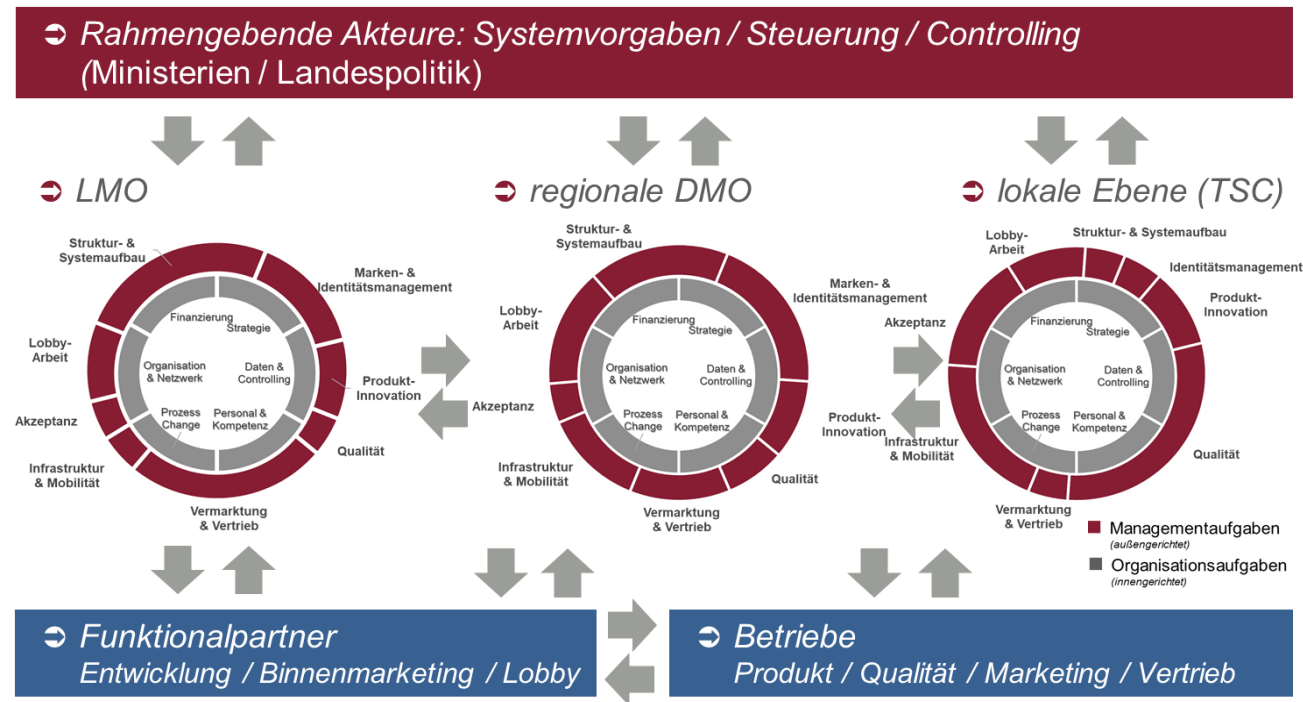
➲ Rahmengebende Akteure: Systemvorgaben / Steuerung / Controlling (Ministerien / Landespolitik)

➲ LMO

Struktur- & Systemaufbau
Marken- & Identitätsmanagement
Lobby-Arbeit
Finanzierung
Strategie
Organisation & Netzwerk
Daten & Controlling
Produkt-Innovation
Akzeptanz
Prozess Change
Personal & Kompetenz
Qualität
Infrastruktur & Mobilität
Vermarktung & Vertrieb

➲ regionale DMO

Struktur- & Systemaufbau
Marken- & Identitätsmanagement
Lobby-Arbeit
Finanzierung
Strategie
Organisation & Netzwerk
Daten & Controlling
Akzeptanz
Prozess Change
Personal & Kompetenz
Infrastruktur & Mobilität
Qualität
Vermarktung & Vertrieb

➲ lokale Ebene (TSC)

Lobby-Arbeit
Struktur- & Systemaufbau
Identitätsmanagement
Produkt-Innovation
Akzeptanz
Finanzierung
Strategie
Organisation & Netzwerk
Daten & Controlling
Produkt-Innovation
Prozess Change
Personal & Kompetenz
Infrastruktur & Mobilität
Qualität
Vermarktung & Vertrieb

Managementaufgaben (außengerichtet)
Organisationsaufgaben (innengerichtet)

➲ Funktionalpartner
Entwicklung / Binnenmarketing / Lobby

➲ Betriebe
Produkt / Qualität / Marketing / Vertrieb